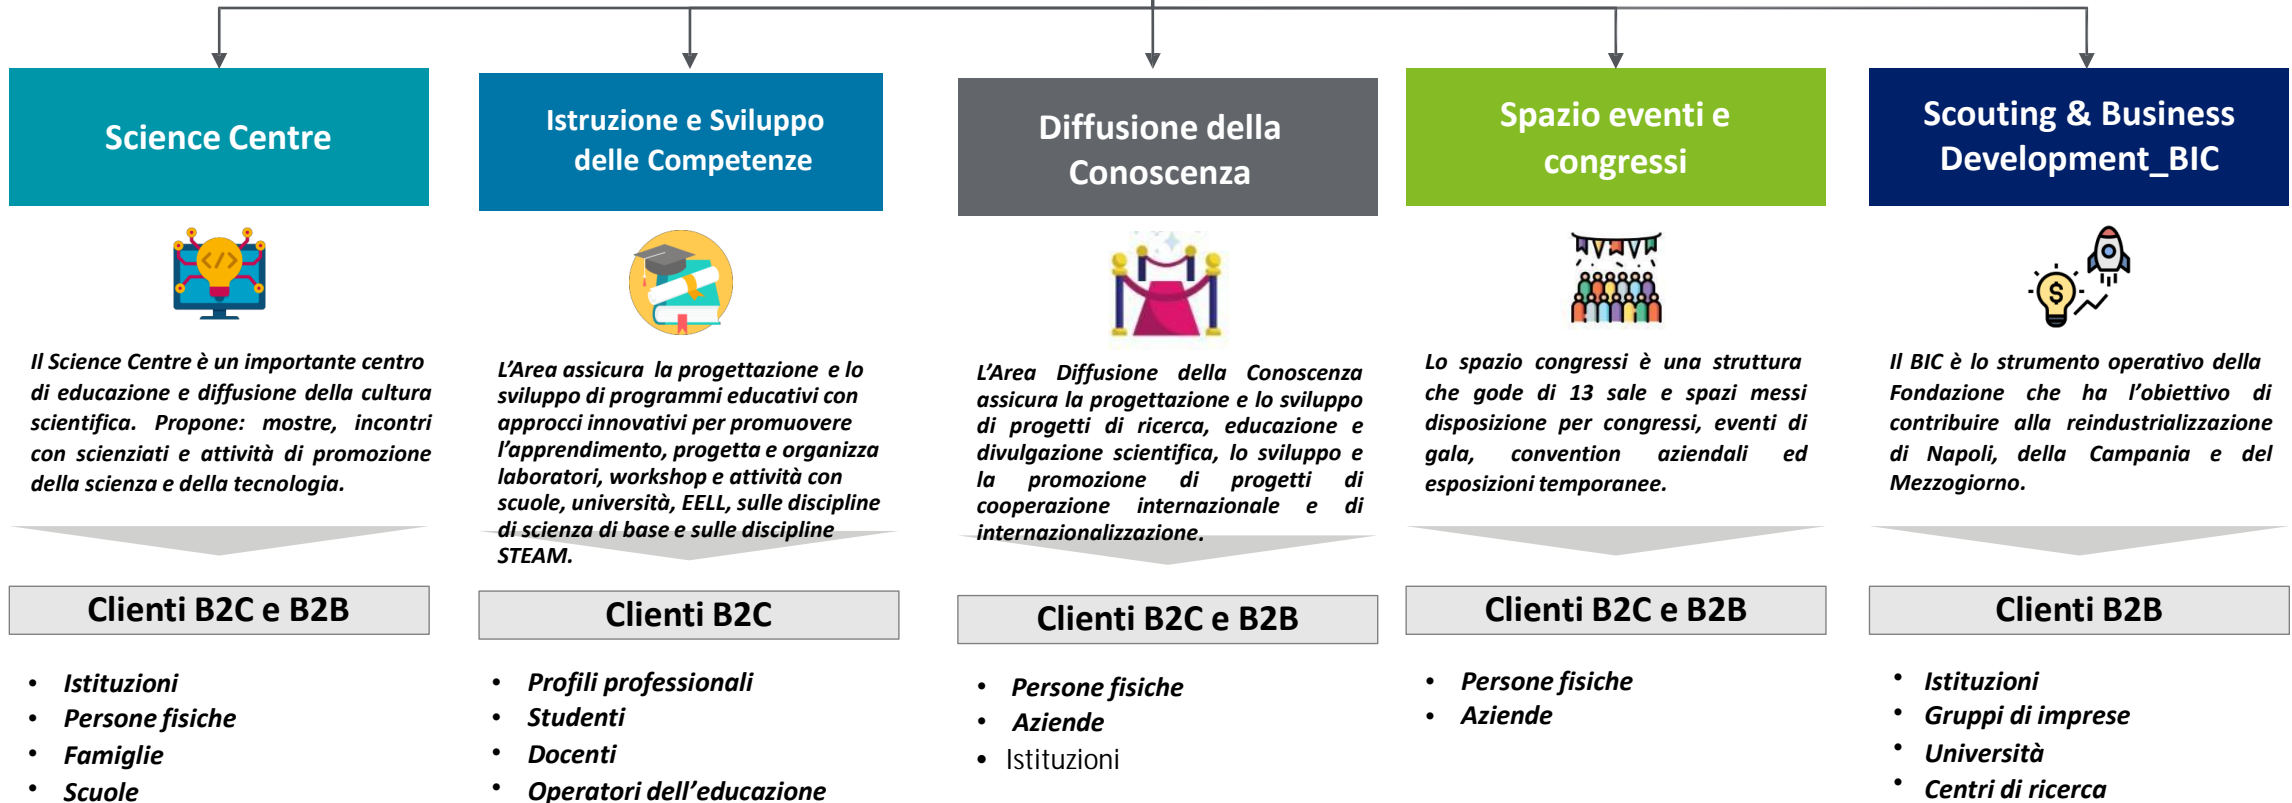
Science Centre

Il Science Centre è un importante centro di educazione e diffusione della cultura scientifica. Propone: mostre, incontri con scienziati e attività di promozione della scienza e della tecnologia.

Clienti B2C e B2B

- Istituzioni
- Persone fisiche
- Famiglie
- Scuole

Istruzione e Sviluppo delle Competenze

L’Area assicura la progettazione e lo sviluppo di programmi educativi con approcci innovativi per promuovere l’apprendimento, progetta e organizza laboratori, workshop e attività con scuole, università, EELL, sulle discipline di scienza di base e sulle discipline STEAM.

Clienti B2C

- Profili professionali
- Studenti
- Docenti
- Operatori dell’educazione

Diffusione della Conoscenza

L’Area Diffusione della Conoscenza assicura la progettazione e lo sviluppo di progetti di ricerca, educazione e divulgazione scientifica, lo sviluppo e la promozione di progetti di cooperazione internazionale e di internazionalizzazione.

Clienti B2C e B2B

- Persone fisiche
- Aziende
- Istituzioni

Spazio eventi e congressi

Lo spazio congressi è una struttura che gode di 13 sale e spazi messi disposizione per congressi, eventi di gala, convention aziendali ed esposizioni temporanee.

Clienti B2C e B2B

- Persone fisiche
- Aziende

Scouting & Business Development_BIC

Il BIC è lo strumento operativo della Fondazione che ha l’obiettivo di contribuire alla reindustrializzazione di Napoli, della Campania e del Mezzogiorno.

Clienti B2B

- Istituzioni
- Gruppi di imprese
- Università
- Centri di ricerca